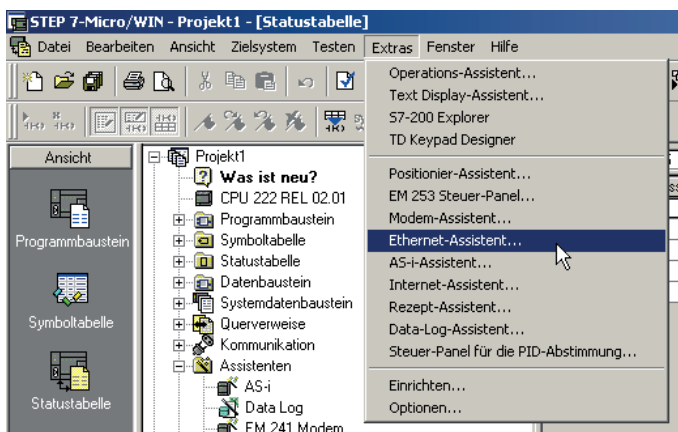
STEP 7-Micro/WIN - Projekt1 - [Statustabelle]

Datei Bearbeiten Ansicht Zielsystem Testen Extras Fenster Hilfe

Ansicht

Programmbaustein

Symboltabelle

Statustabelle

Projekt1
Was ist neu?
CPU 222 REL 02.01
Programmbaustein
Symboltabelle
Statustabelle
Datenbaustein
Systemdatenbaustein
Querverweise
Kommunikation
Assistenten
AS-i
Data Log
EM 241 Modem

Operations-Assistent...
Text Display-Assistent...
S7-200 Explorer
TD Keypad Designer

Positionier-Assistent...
EM 253 Steuer-Panel...
Modem-Assistent...
Ethernet-Assistent...
AS-i-Assistent...
Internet-Assistent...
Rezept-Assistent...
Data-Log-Assistent...
Steuer-Panel für die PID-Abstimmung...

Einrichten...
Optionen...